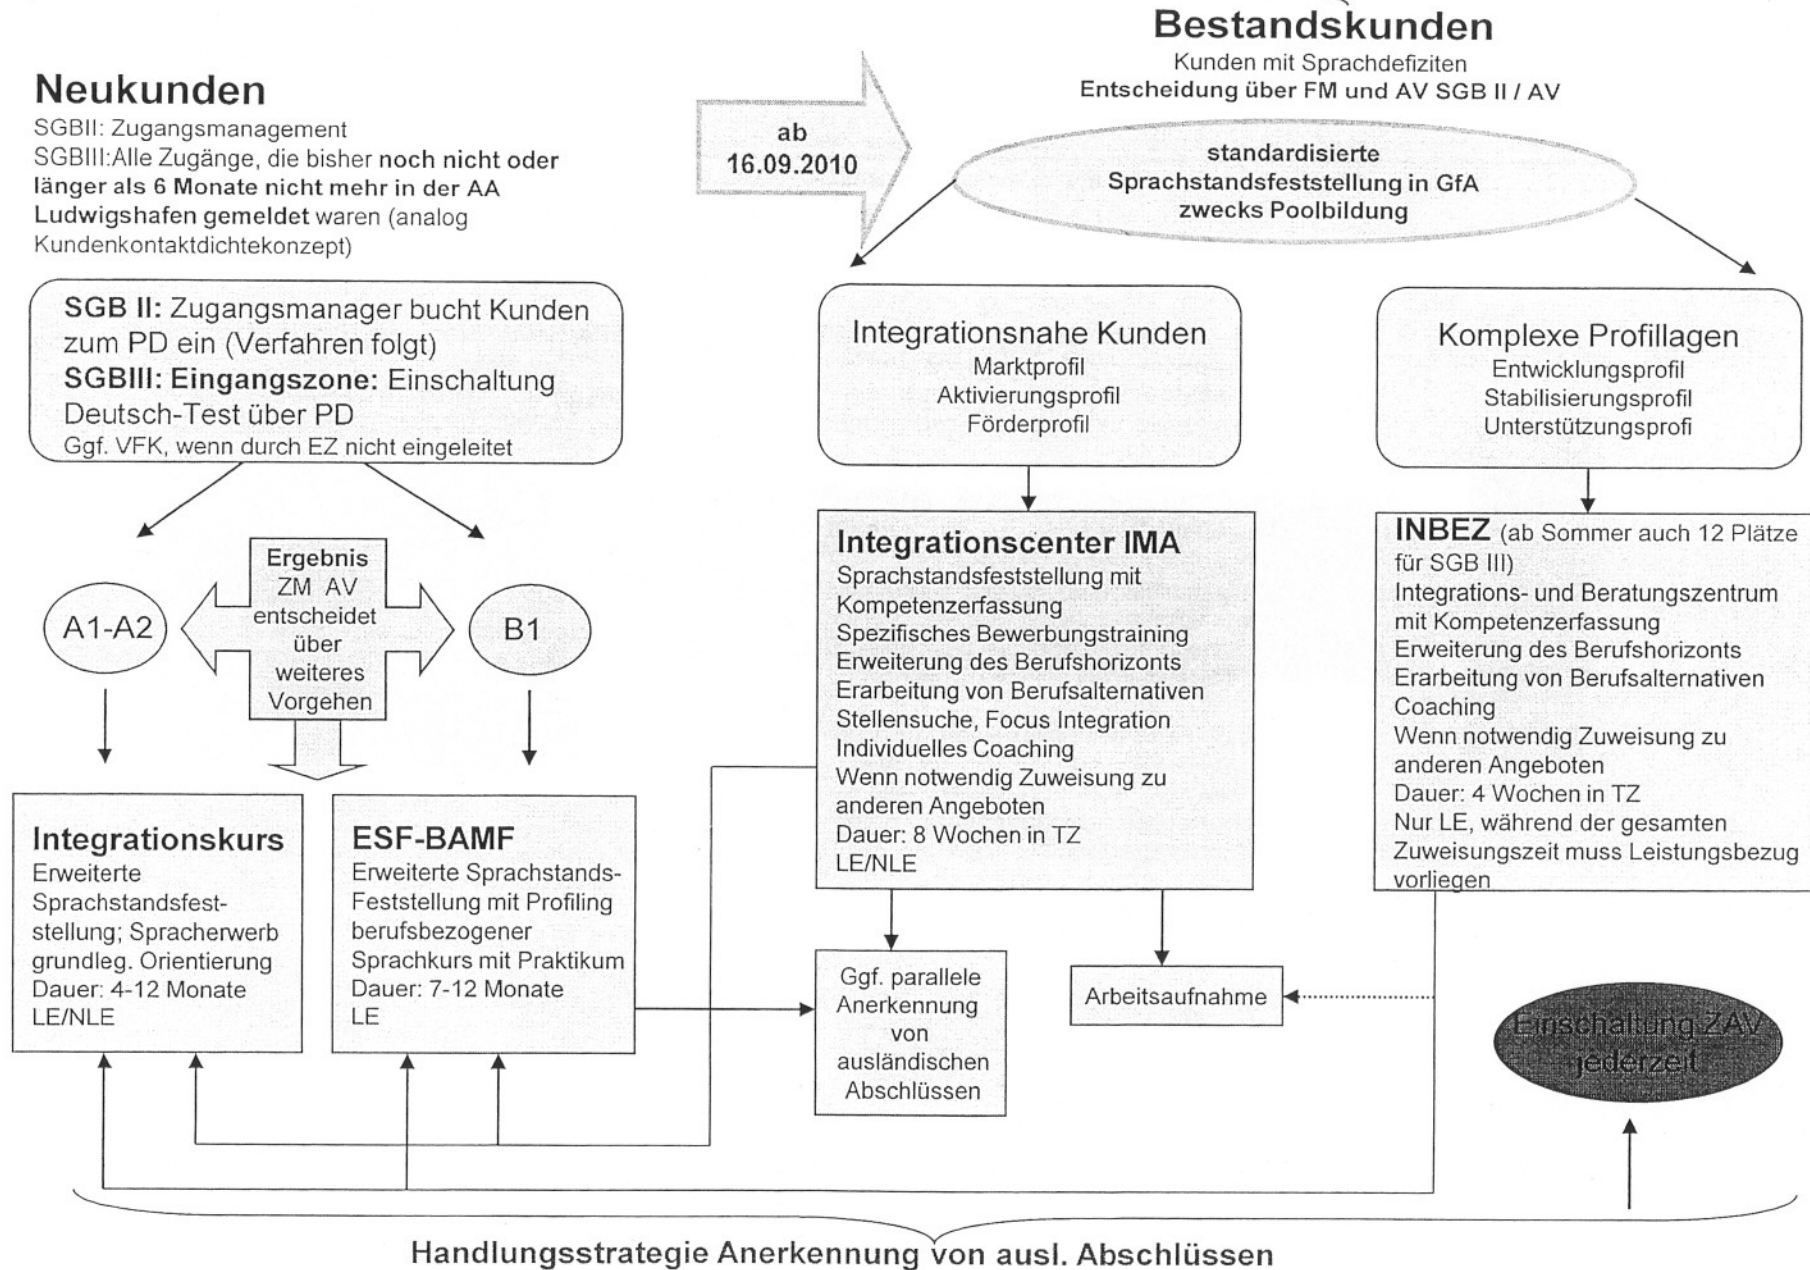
Neukunden

SGBII: Zugangsmanagement
SGBIII:Alle Zugänge, die bisher noch nicht oder länger als 6 Monate nicht mehr in der AA Ludwigshafen gemeldet waren (analog Kundenkontaktdichtekonzept)

ab 16.09.2010

Bestandskunden
Kunden mit Sprachdefiziten
Entscheidung über FM und AV SGB II / AV

standardisierte Sprachstandsfeststellung in GfA zwecks Poolbildung

SGB II: Zugangsmanager bucht Kunden zum PD ein (Verfahren folgt)
SGBIII: Eingangszone: Einschaltung Deutsch-Test über PD
Ggf. VFK, wenn durch EZ nicht eingeleitet

Integrationsnahe Kunden
Marktprofil
Aktivierungsprofil
Förderprofil

Komplexe Profillagen
Entwicklungsprofil
Stabilisierungsprofil
Unterstützungsprofi

A1-A2

Ergebnis ZM AV entscheidet über weiteres Vorgehen

B1

Integrationscenter IMA
Sprachstandsfeststellung mit Kompetenzerfassung
Spezifisches Bewerbungstraining
Erweiterung des Berufshorizonts
Erarbeitung von Berufsalternativen
Stellensuche, Focus Integration
Individuelles Coaching
Wenn notwendig Zuweisung zu anderen Angeboten
Dauer: 8 Wochen in TZ
LE/NLE

INBEZ (ab Sommer auch 12 Plätze für SGB III)
Integrations- und Beratungszentrum mit Kompetenzerfassung
Erweiterung des Berufshorizonts
Erarbeitung von Berufsalternativen
Coaching
Wenn notwendig Zuweisung zu anderen Angeboten
Dauer: 4 Wochen in TZ
Nur LE, während der gesamten Zuweisungszeit muss Leistungsbezug vorliegen

Integrationskurs
Erweiterte Sprachstandsfeststellung; Spracherwerb grundleg. Orientierung
Dauer: 4-12 Monate
LE/NLE

ESF-BAMF
Erweiterte Sprachstands-Feststellung mit Profiling berufsbezogener Sprachkurs mit Praktikum
Dauer: 7-12 Monate
LE

Ggf. parallele Anerkennung von ausländischen Abschlüssen

Arbeitsaufnahme

Einschaltung ZAV jederzeit

Handlungsstrategie Anerkennung von ausl. Abschlüssen